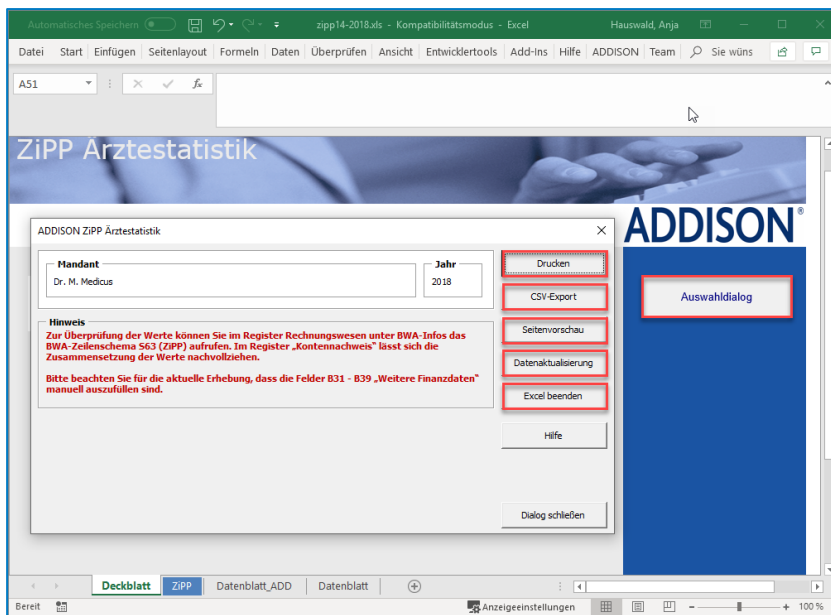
Automatisches Speichern zipp14-2018.xls - Kompatibilitätsmodus - Excel Hauswald, Anja

Datei Start Einfügen Seitenlayout Formeln Daten Überprüfen Ansicht Entwicklertools Add-Ins Hilfe ADDISON Team Sie wüns

A51

ZiPP Ärztestatistik

ADDISON®

ADDISON ZiPP Ärztestatistik

Mandant
Dr. M. Medicus

Jahr
2018

Drucken

CSV-Export

Seitenvorschau

Datenaktualisierung

Excel beenden

Hilfe

Dialog schließen

Hinweis
Zur Überprüfung der Werte können Sie im Register Rechnungswesen unter BWA-Infos das BWA-Zeilenschema S63 (ZiPP) aufrufen. Im Register „Kontennachweis" lässt sich die Zusammensetzung der Werte nachvollziehen.

Bitte beachten Sie für die aktuelle Erhebung, dass die Felder B31 - B39 „Weitere Finanzdaten" manuell auszufüllen sind.

Auswahldialog

Deckblatt ZiPP Datenblatt_ADD Datenblatt

Bereit Anzeigeeinstellungen 100 %